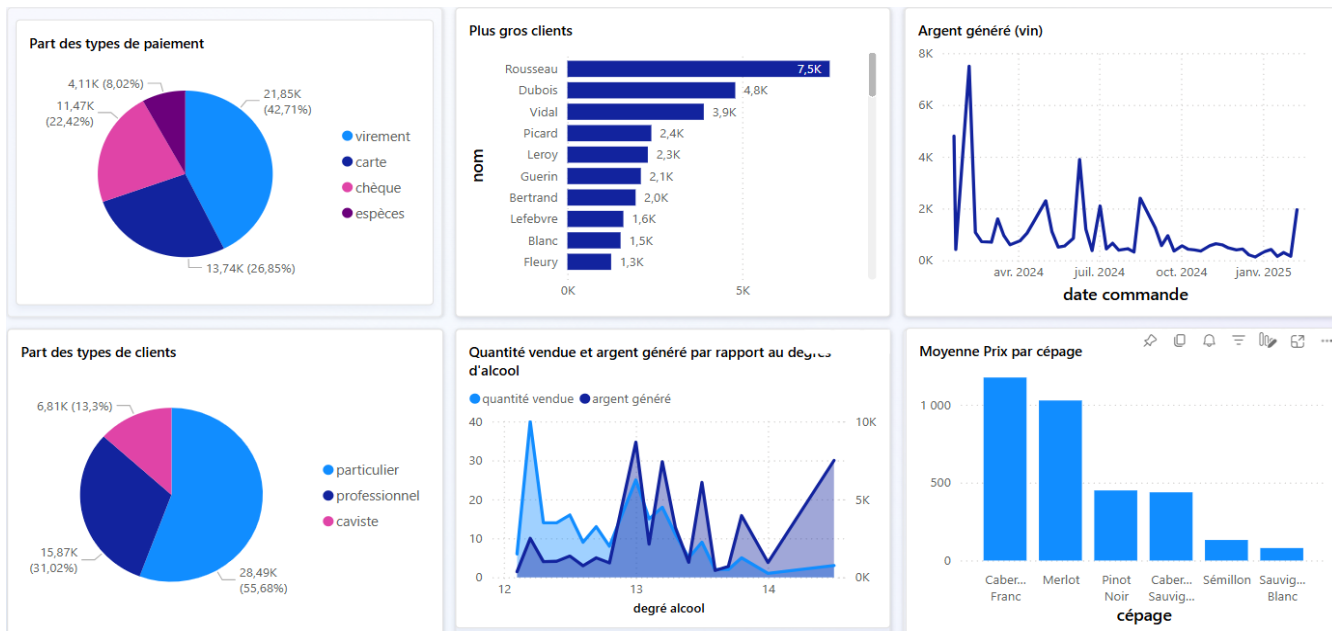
Part des types de paiement

4,11K (8,02%)
11,47K (22,42%)
21,85K (42,71%)
13,74K (26,85%)

virement
carte
chèque
espèces

Plus gros clients

nom

| nom | |
|---|---|
| Rousseau | 7,5K |
| Dubois | 4,8K |
| Vidal | 3,9K |
| Picard | 2,4K |
| Leroy | 2,3K |
| Guerin | 2,1K |
| Bertrand | 2,0K |
| Lefebvre | 1,6K |
| Blanc | 1,5K |
| Fleury | 1,3K |

0K
5K

Argent généré (vin)

8K
6K
4K
2K
0K
avr. 2024
juil. 2024
oct. 2024
janv. 2025
date commande

Part des types de clients

6,81K (13,3%)
15,87K (31,02%)
28,49K (55,68%)

particulier
professionnel
caviste

Quantité vendue et argent généré par rapport au degrés d'alcool

quantité vendue
argent généré

40
30
20
10
0
10K
5K
0K
12
13
14
degré alcool

Moyenne Prix par cépage

1 000
500
0
Caber... Franc
Merlot
Pinot Noir
Caber... Sauvig...
Sémillon
Sauvig... Blanc
cépage